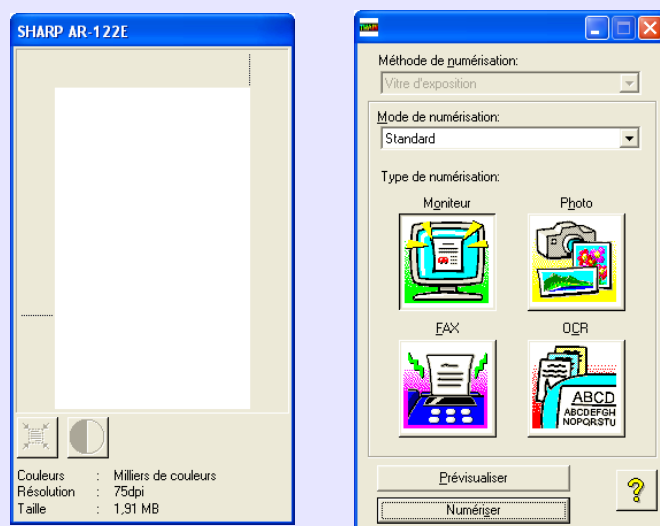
SHARP AR-122E

Couleurs : Milliers de couleurs
Résolution : 75dpi
Taille : 1,91 MB

SHARP

Méthode de numérisation:
Vitre d'exposition

Mode de numérisation:
Standard

Type de numérisation:

Moniteur

Photo

FAX

OCR

ABCD
ABCDEFGH
NOPQRSTU

Prévisualiser

Numériser

?